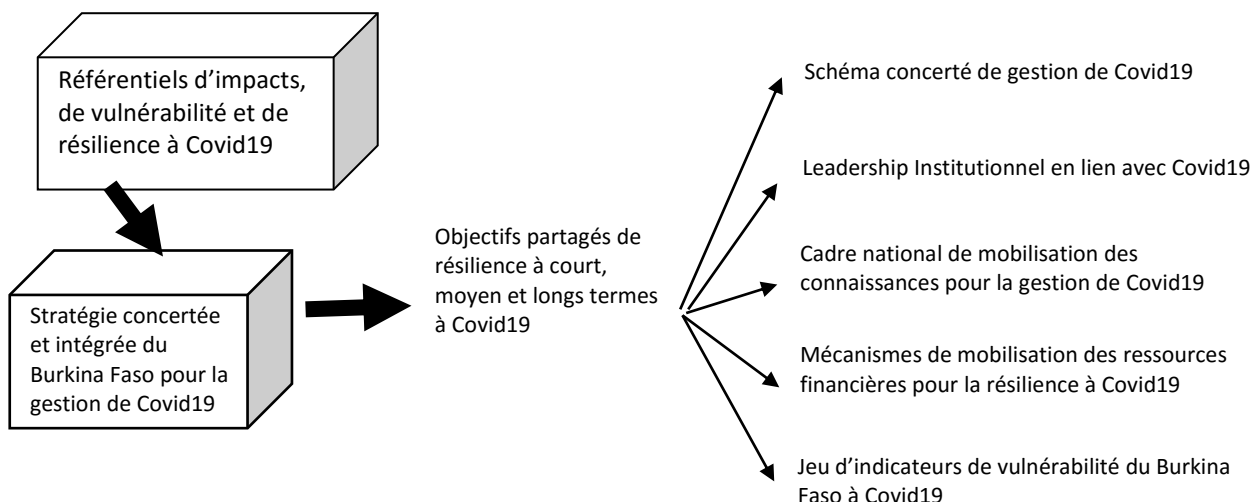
Référentiels d'impacts, de vulnérabilité et de résilience à Covid19

Stratégie concertée et intégrée du Burkina Faso pour la gestion de Covid19

Objectifs partagés de résilience à court, moyen et longs termes à Covid19

Schéma concerté de gestion de Covid19

Leadership Institutionnel en lien avec Covid19

Cadre national de mobilisation des connaissances pour la gestion de Covid19

Mécanismes de mobilisation des ressources financières pour la résilience à Covid19

Jeu d'indicateurs de vulnérabilité du Burkina Faso à Covid19